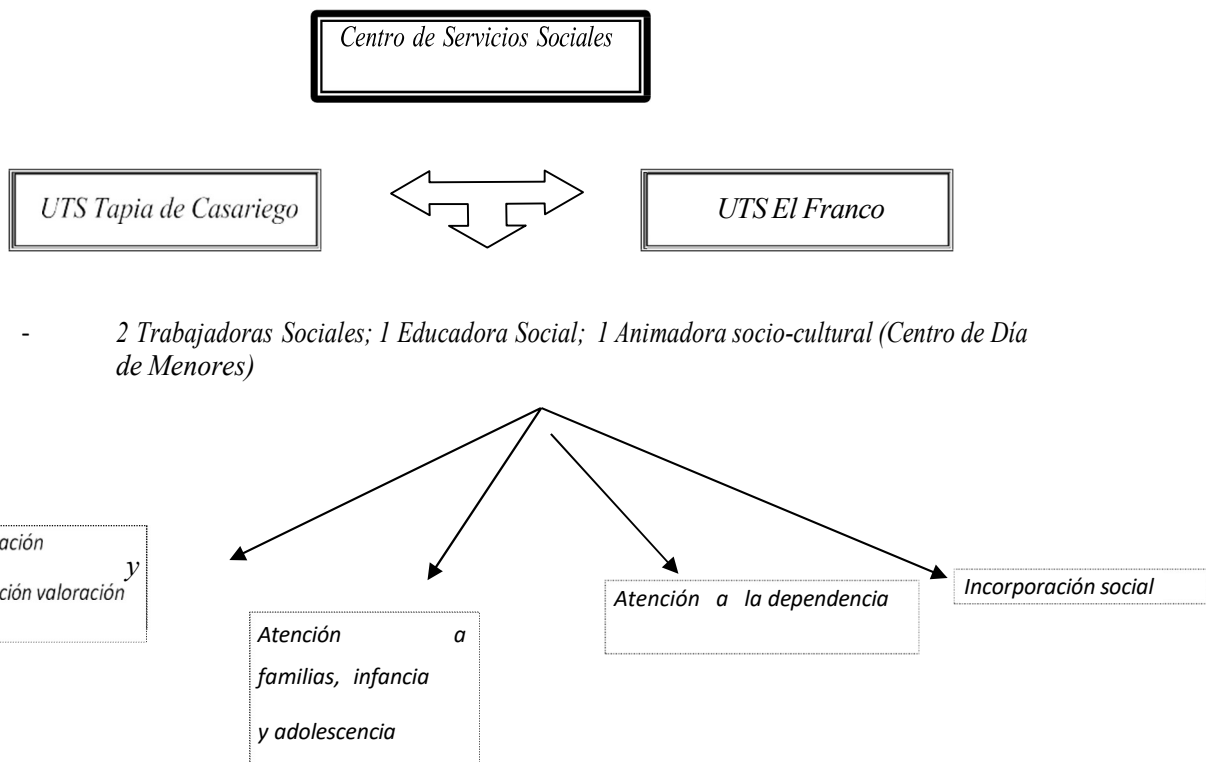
Centro de Servicios Sociales

UTS Tapia de Casariego

UTS El Franco

- 2 Trabajadoras Sociales; 1 Educadora Social; 1 Animadora socio-cultural (Centro de Día de Menores)

ación
y
ción valoración

Atención a familias, infancia y adolescencia

Atención a la dependencia

Incorporación social